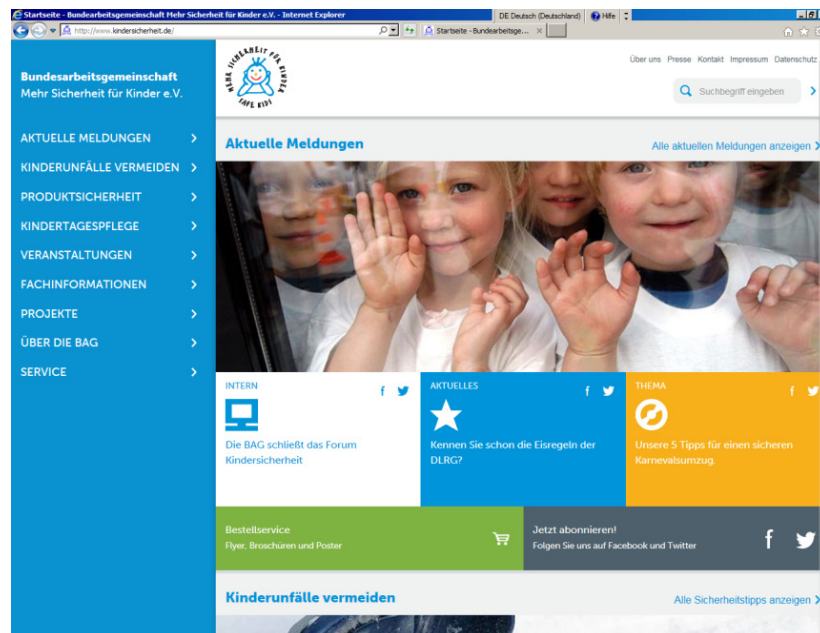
Startseite - Bundesarbeitsgemeinschaft Mehr Sicherheit für Kinder e.V. - Internet Explorer
DE Deutsch (Deutschland) Hilfe
http://www.kindersicherheit.de/
Startseite - Bundesarbeitsge... ×

Bundesarbeitsgemeinschaft Mehr Sicherheit für Kinder e.V.

MEHR SICHERHEIT FÜR KINDER
SAFE KIDS

Über uns Presse Kontakt Impressum Datenschutz

Suchbegriff eingeben

AKTUELLE MELDUNGEN
KINDERUNFÄLLE VERMEIDEN
PRODUKTSICHERHEIT
KINDERTAGESPFLEGE
VERANSTALTUNGEN
FACHINFORMATIONEN
PROJEKTE
ÜBER DIE BAG
SERVICE

Aktuelle Meldungen
Alle aktuellen Meldungen anzeigen

INTERN
Die BAG schließt das Forum Kindersicherheit

AKTUELLES
Kennen Sie schon die Eisregeln der DLRG?

THEMA
Unsere 5 Tipps für einen sicheren Karnevalsumzug.

Bestellservice
Flyer, Broschüren und Poster

Jetzt abonnieren!
Folgen Sie uns auf Facebook und Twitter

Kinderunfälle vermeiden
Alle Sicherheitstipps anzeigen